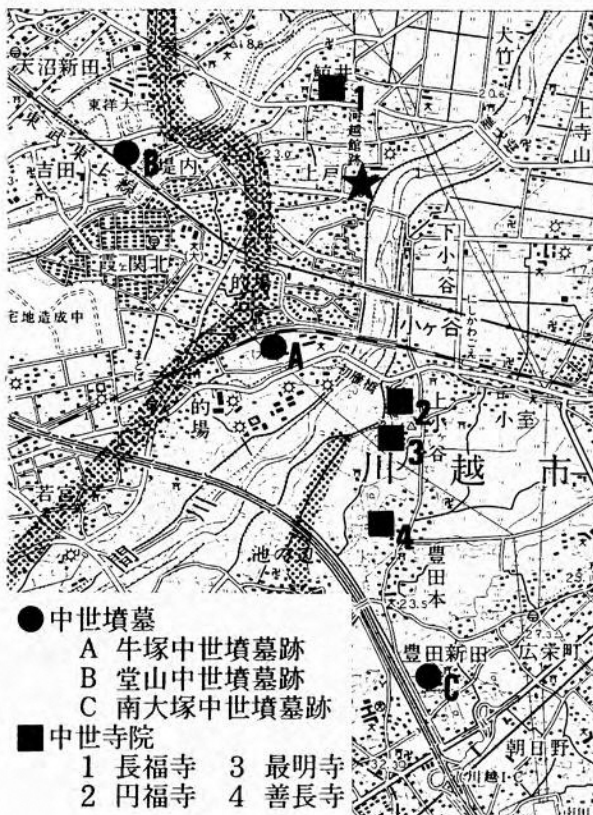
大沼新田
大竹
鯨井
1
河越館跡
上寺山
東洋大
吉田
B
堤内
上戸
下小谷
霞ヶ関北
宅地造成中
小ヶ谷
A
初雁橋
2
上小室
的場
3
谷
川越市
若宮
4
池の辺
豊田本
豊田新田
広栄町
C
朝日野
川越I.C

●中世墳墓
A 牛塚中世墳墓跡
B 堂山中世墳墓跡
C 南大塚中世墳墓跡
■中世寺院
1 長福寺 3 最明寺
2 円福寺 4 善長寺